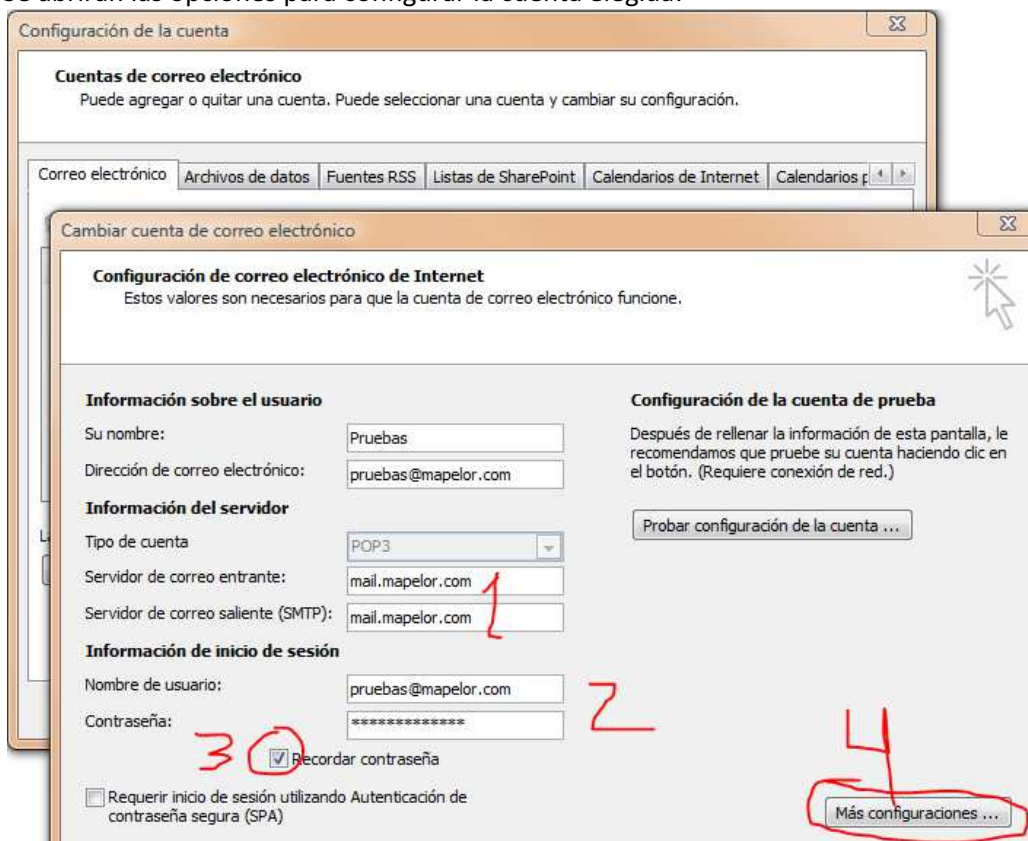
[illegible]

Configuración de la cuenta

Cuentas de correo electrónico
Puede agregar o quitar una cuenta. Puede seleccionar una cuenta y cambiar su configuración.

Correo electrónico | Archivos de datos | Fuentes RSS | Listas de SharePoint | Calendarios de Internet | Calendarios p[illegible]

Cambiar cuenta de correo electrónico

Configuración de correo electrónico de Internet
Estos valores son necesarios para que la cuenta de correo electrónico funcione.

Información sobre el usuario
Su nombre: Pruebas
Dirección de correo electrónico: pruebas@mapelor.com
Información del servidor
Tipo de cuenta: POP3
Servidor de correo entrante: mail.mapelor.com
Servidor de correo saliente (SMTP): mail.mapelor.com
Información de inicio de sesión
Nombre de usuario: pruebas@mapelor.com
Contraseña: *************
Recordar contraseña
Requerir inicio de sesión utilizando Autenticación de contraseña segura (SPA)

Configuración de la cuenta de prueba
Después de rellenar la información de esta pantalla, le recomendamos que pruebe su cuenta haciendo clic en el botón. (Requiere conexión de red.)

Probar configuración de la cuenta ...

Más configuraciones ...

1
2
3
4